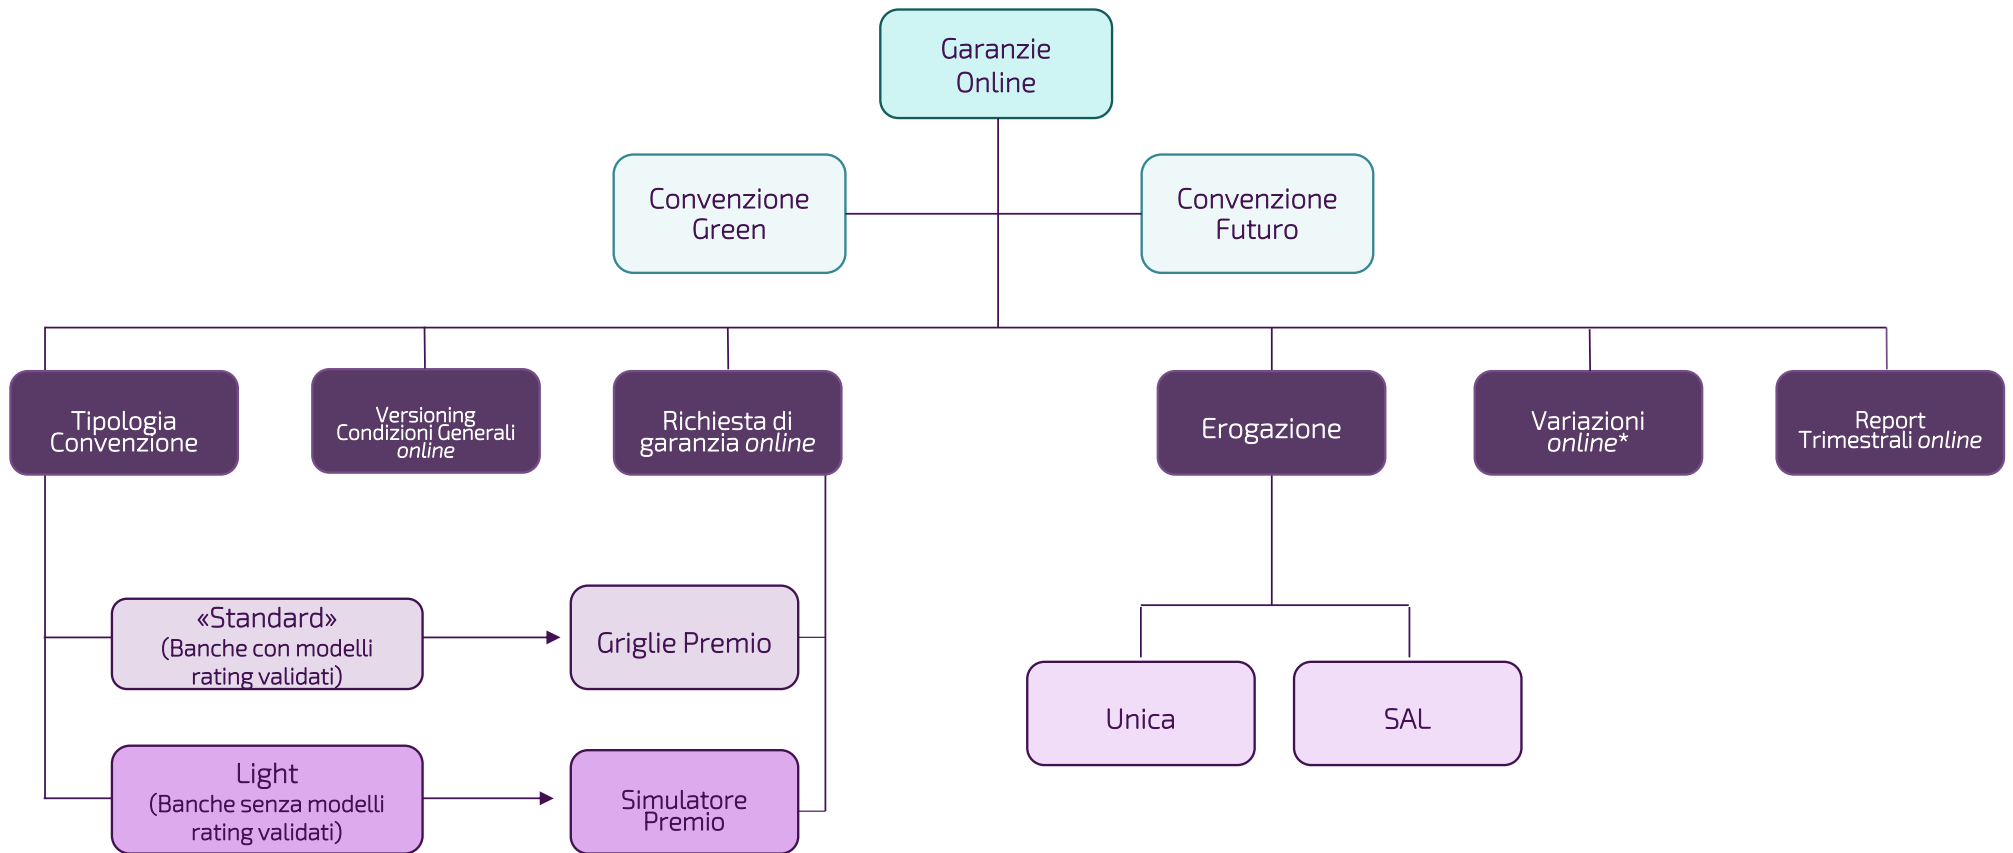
Garanzie Online

Convenzione Green

Convenzione Futuro

Tipologia Convenzione

Versioning Condizioni Generali *online*

Richiesta di garanzia *online*

Erogazione

Variazioni *online\**

Report Trimestrali *online*

«Standard» (Banche con modelli rating validati)

Griglie Premio

Light (Banche senza modelli rating validati)

Simulatore Premio

Unica

SAL